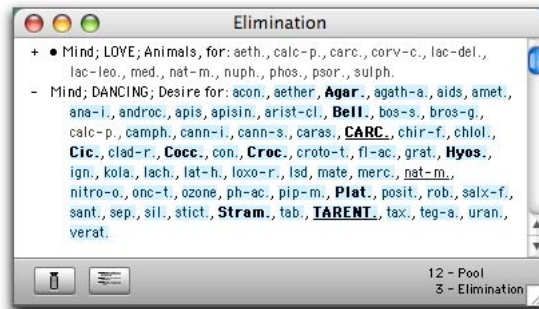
Elimination

+ • Mind; LOVE; Animals, for: aeth., calc-p., carc., corv-c., lac-del., lac-leo., med., nat-m., nuph., phos., psor., sulph.

- Mind; DANCING; Desire for: acon., aether, **Agar.**, agath-a., aids, amet., ana-i., androc., apis, apisin., arist-cl., **Bell.**, bos-s., bros-g., calc-p., camph., cann-i., cann-s., caras., **CARC.**, chir-f., chlol., **Cic.**, clad-r., **Cocc.**, con., **Croc.**, croto-t., fl-ac., grat., **Hyos.**, ign., kola., lach., lat-h., loxo-r., lsd, mate, merc., nat-m., nitro-o., onc-t., ozone, ph-ac., pip-m., **Plat.**, posit., rob., salx-f., sant., sep., sil., stict., **Stram.**, tab., **TARENT.**, tax., teg-a., uran., verat.

12 - Pool
3 - Elimination